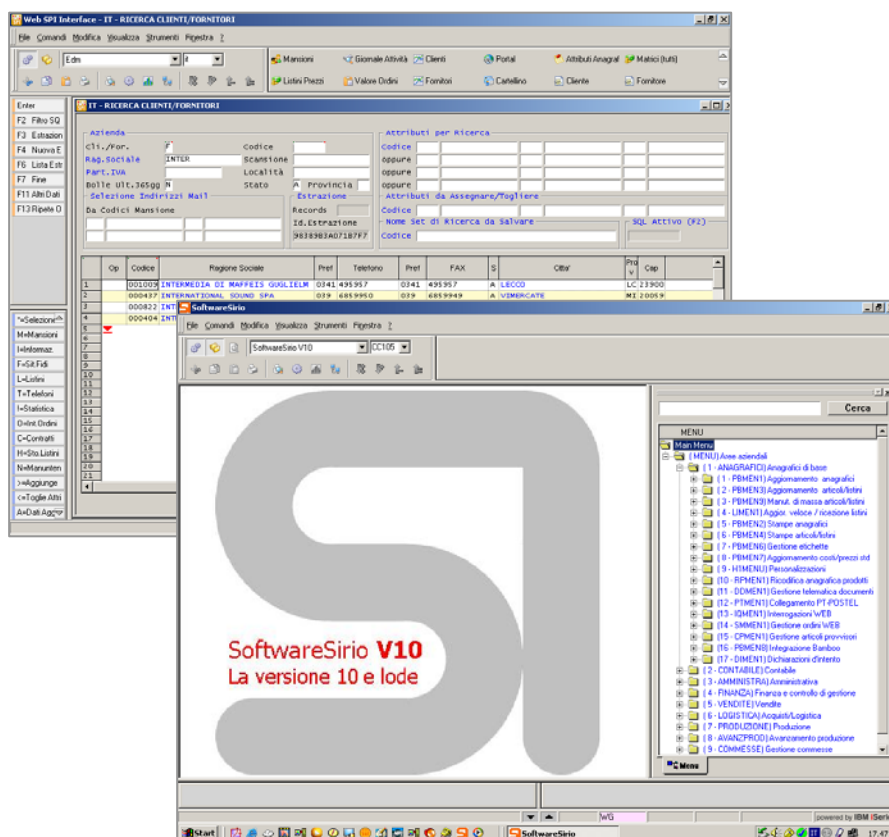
Web SPI Interface - IT - RICERCA CLIENTI/FORNITORI

File Comandi Modifica Visualizza Strumenti Finestra ?

Edm | it

Mansioni | Giornale Attività | Clienti | Portal | Attributi Anagraf | Matrici (tutti)
Listini Prezzi | Valore Ordini | Fornitori | Cartellino | Cliente | Fornitore

Enter
F2 Filtro SQ
F3 Estrazion
F4 Nuova E
F6 Lista Estr
F7 Fine
F11 Altri Dati
F13 Ripete O

IT - RICERCA CLIENTI/FORNITORI

Azienda
Cli./For. F
Rag.Sociale INTER
Part.IVA
Bolle ult.365gg N
Codice
Scansione
Località
Stato A Provincia

Attributi per Ricerca
Codice
oppure
oppure
oppure

Selezione Indirizzi Mail
Da Codici Mansione

Estrazione
Records
Id.Estrazione
9838983A071B7F7

Attributi da Assegnare/Togliere
Codice

Nome Set di Ricerca da Salvare
Codice

SQL Attivo (F2)

| | Op | Codice | Ragione Sociale | Pref | Telefono | Pref | FAX | S | Citta' | Pro v | Cap |
|---|---|---|---|---|---|---|---|---|---|---|---|
| 1 | | 001005 | INTERMEDIA DI MAFFEIS GUGLIELM | 0341 | 495957 | 0341 | 495957 | A | LECCO | LC | 23900 |
| 2 | | 000437 | INTERNATIONAL SOUND SPA | 039 | 6859950 | 039 | 6859949 | A | VIMERCATE | MI | 20059 |
| 3 | | 000822 | INT | | | | | | | | |
| 4 | | 000404 | INT | | | | | | | | |

5 6 7 8 9 10 11 12 13 14 15 16 17 18 19 20 21

"=Selezione
M=Mansioni
I=Informaz.
F=Sit.Fidi
L=Listini
T=Telefoni
I=Statistica
O=Int.Ordini
C=Contratti
H=Sto.Listini
N=Manunten
>=Aggiunge
<=Toglie Attri
A=Dati Aggi

SoftwareSirio

File Comandi Modifica Visualizza Strumenti Finestra ?

SoftwareSirio V10 | CC105

SoftwareSirio V10
La versione 10 e lode

Cerca

MENU
Main Menu
( MENU) Aree aziendali
( 1 - ANAGRAFICI) Anagrafici di base
( 1 - PBMEN1) Aggiornamento anagrafici
( 2 - PBMEN3) Aggiornamento articoli/listini
( 3 - PBMEN9) Manut. di massa articoli/listini
( 4 - LIMEN1) Aggior. veloce / ricezione listini
( 5 - PBMEN2) Stampe anagrafici
( 6 - PBMEN4) Stampe articoli/listini
( 7 - PBMEN6) Gestione etichette
( 8 - PBMEN7) Aggiornamento costi/prezzi std
( 9 - H1MENU) Personalizzazioni
(10 - RPMEN1) Ricodifica anagrafica prodotti
(11 - DDMEN1) Gestione telematica documenti
(12 - PTMEN1) Collegamento PT-POSTEL
(13 - IQMEN1) Interrogazioni WEB
(14 - SMMEN1) Gestione ordini WEB
(15 - CPMEN1) Gestione articoli provvisori
(16 - PBMEN8) Integrazione Bamboo
(17 - DIMEN1) Dichiarazioni d'intento
( 2 - CONTABILE) Contabile
( 3 - AMMINISTRA) Amministrativa
( 4 - FINANZA) Finanza e controllo di gestione
( 5 - VENDITE) Vendite
( 6 - LOGISTICA) Acquisti/Logistica
( 7 - PRODUZIONE) Produzione
( 8 - AVANZPROD) Avanzamento produzione
( 9 - COMMESSE) Gestione commesse

Menu

WG
powered by IBM iSeri

Start | SoftwareSirio | 17.47